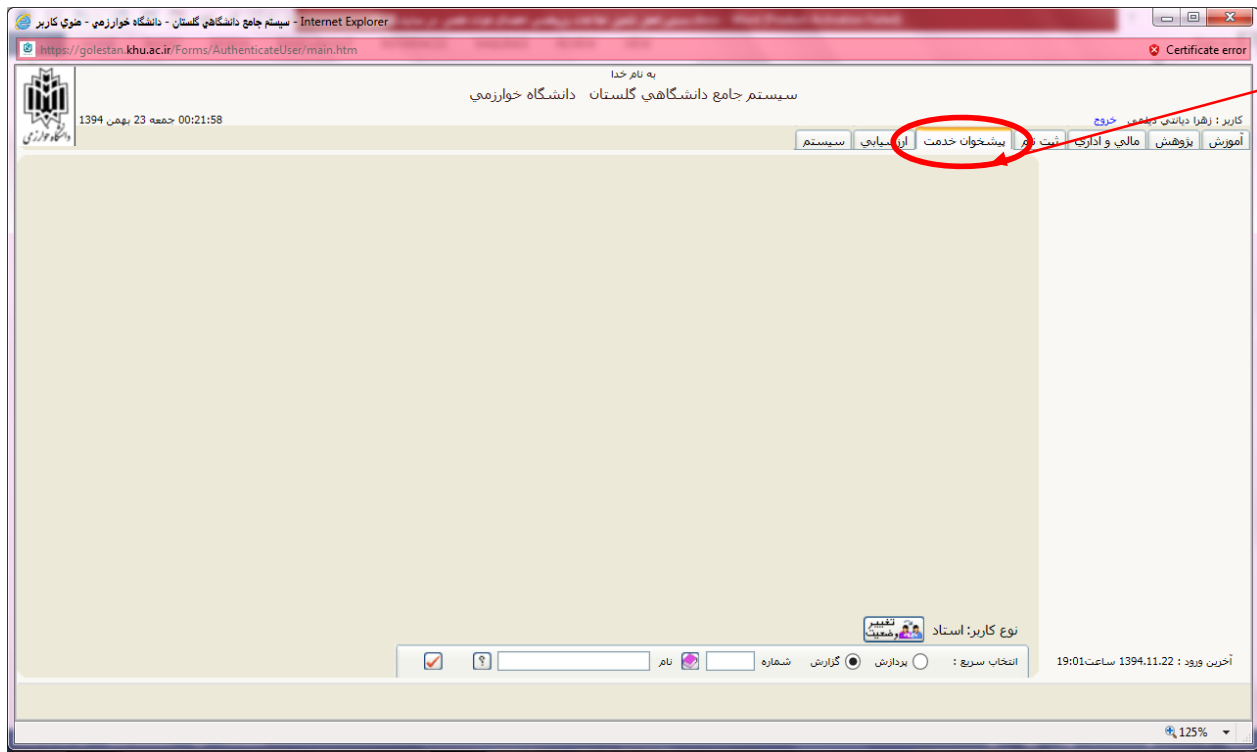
سيستم جامع دانشگاهي گلستان - دانشگاه خوارزمي - منوي كاربر - Internet Explorer

https://golestan.khu.ac.ir/Forms/AuthenticateUser/main.htm

Certificate error

به نام خدا

سيستم جامع دانشگاهي گلستان دانشگاه خوارزمي

00:21:58 جمعه 23 بهمن 1394

كاربر : زهرا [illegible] خروج

آموزش | پژوهش | مالي و اداري | ثبت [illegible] | پيشخوان خدمت | ار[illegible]يابي | سيستم

نوع كاربر: استاد

تغيير وضعيت

آخرين ورود : 1394.11.22 ساعت19:01

انتخاب سريع : پردازش گزارش شماره نام

125%